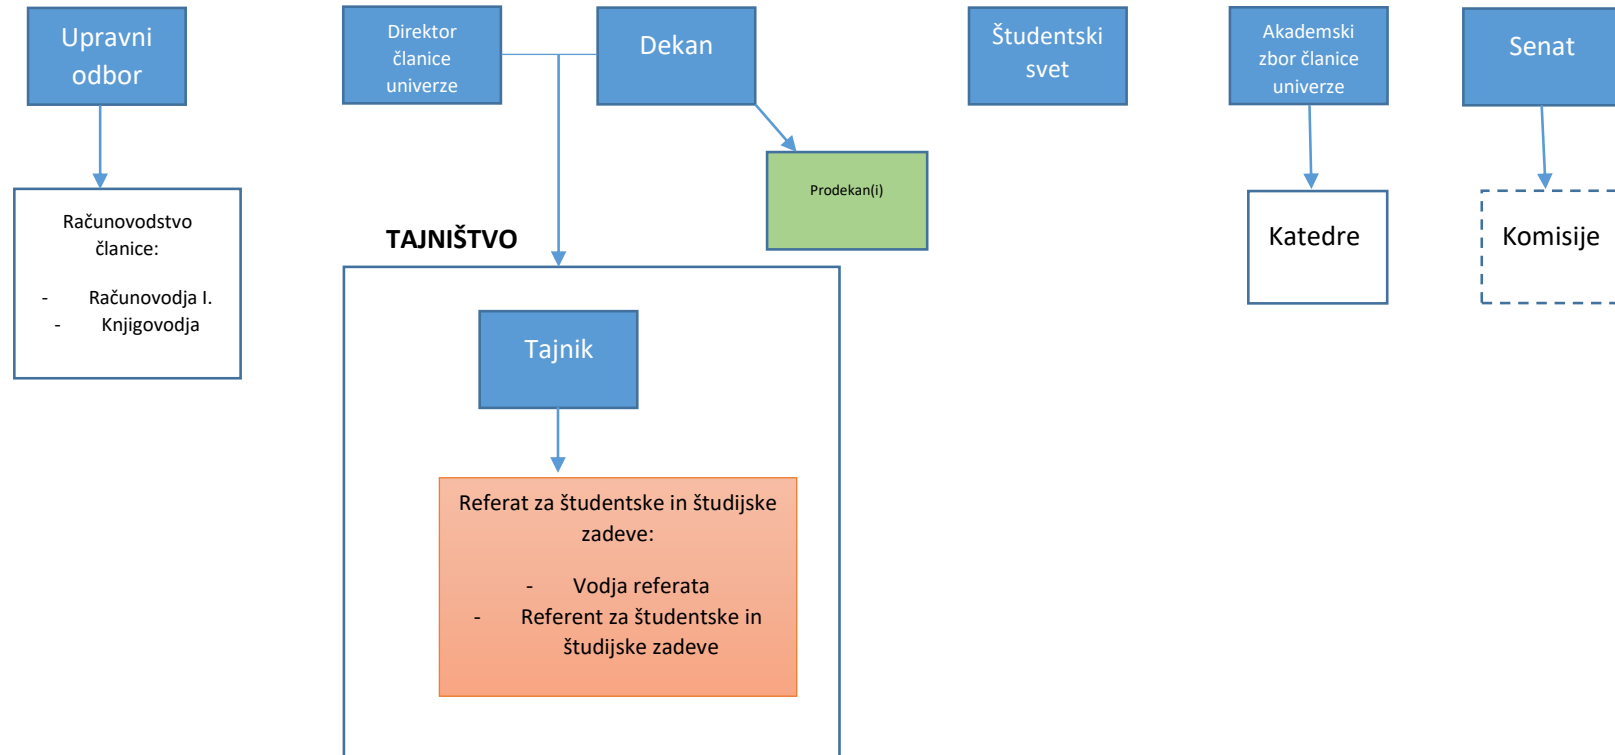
Upravni odbor

Direktor članice univerze

Dekan

Študentski svet

Akademski zbor članice univerze

Senat

Računovodstvo članice:

- Računovodja I.
- Knjigovodja

Prodekan(i)

TAJNIŠTVO

Katedre

Komisije

Tajnik

Referat za študentske in študijske zadeve:

- Vodja referata
- Referent za študentske in študijske zadeve